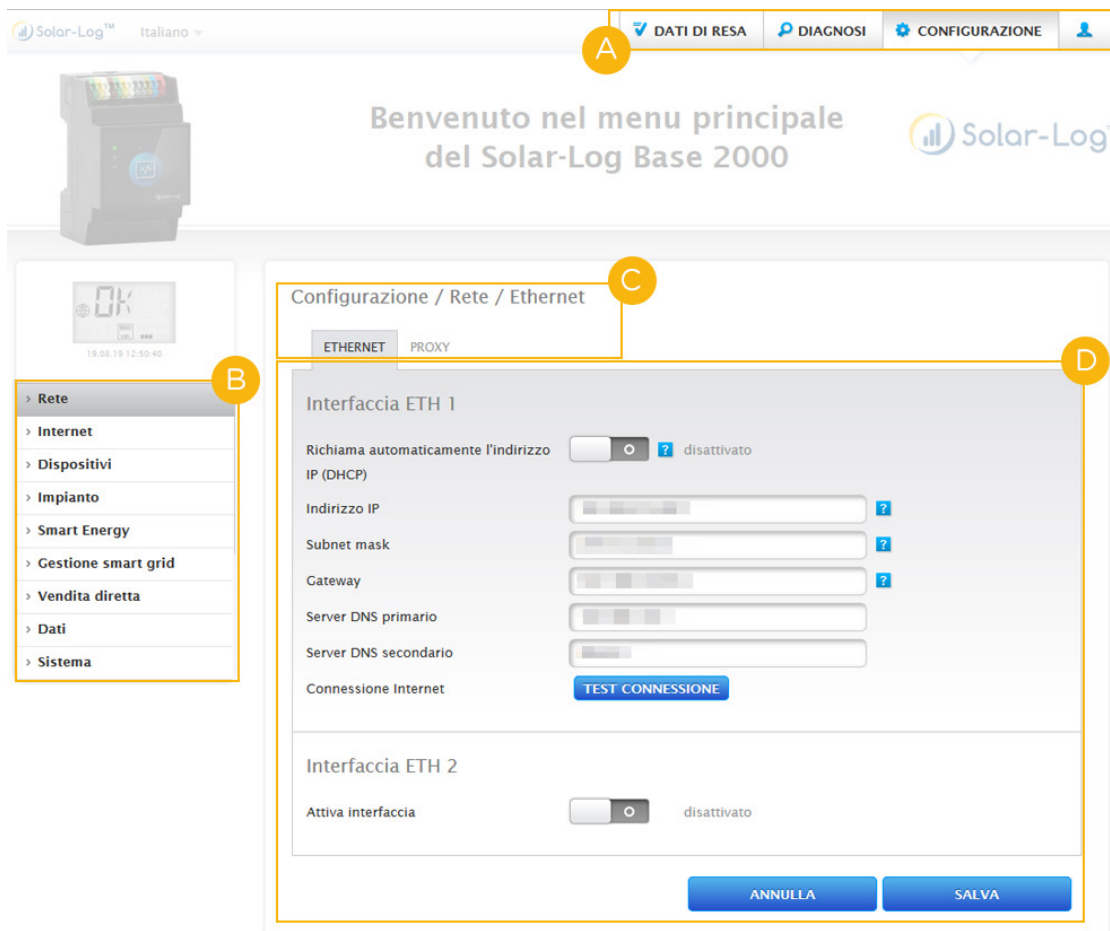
Solar-Log™ Italiano

DATI DI RESA DIAGNOSI CONFIGURAZIONE

A

Benvenuto nel menu principale del Solar-Log Base 2000

Solar-Log

0K

19.08.19 12:50:40

B

› Rete
› Internet
› Dispositivi
› Impianto
› Smart Energy
› Gestione smart grid
› Vendita diretta
› Dati
› Sistema

C

Configurazione / Rete / Ethernet

ETHERNET PROXY

D

Interfaccia ETH 1

Richiama automaticamente l'indirizzo IP (DHCP) ? disattivato

Indirizzo IP ?

Subnet mask ?

Gateway ?

Server DNS primario

Server DNS secondario

Connessione Internet TEST CONNESSIONE

Interfaccia ETH 2

Attiva interfaccia disattivato

ANNULLA SALVA